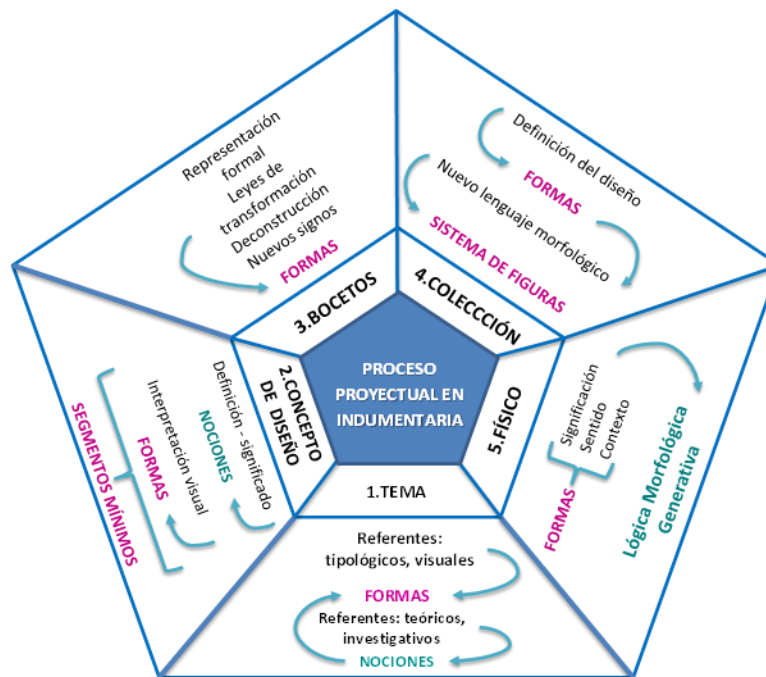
PROCESO PROYECTUAL EN INDUMENTARIA

1.TEMA

Referentes: tipológicos, visuales

FORMAS

Referentes: teóricos, investigativos

NOCIONES

2.CONCEPTO DE DISEÑO

Definición - significado

NOCIONES

Interpretación visual

FORMAS

SEGMENTOS MÍNIMOS

3.BOCETOS

Representación formal
Leyes de transformación
Deconstrucción
Nuevos signos

FORMAS

4.COLECCIÓN

Definición del diseño

FORMAS

Nuevo lenguaje morfológico

SISTEMA DE FIGURAS

5.FÍSICO

Significación
Sentido
Contexto

FORMAS

Lógica Morfológica Generativa